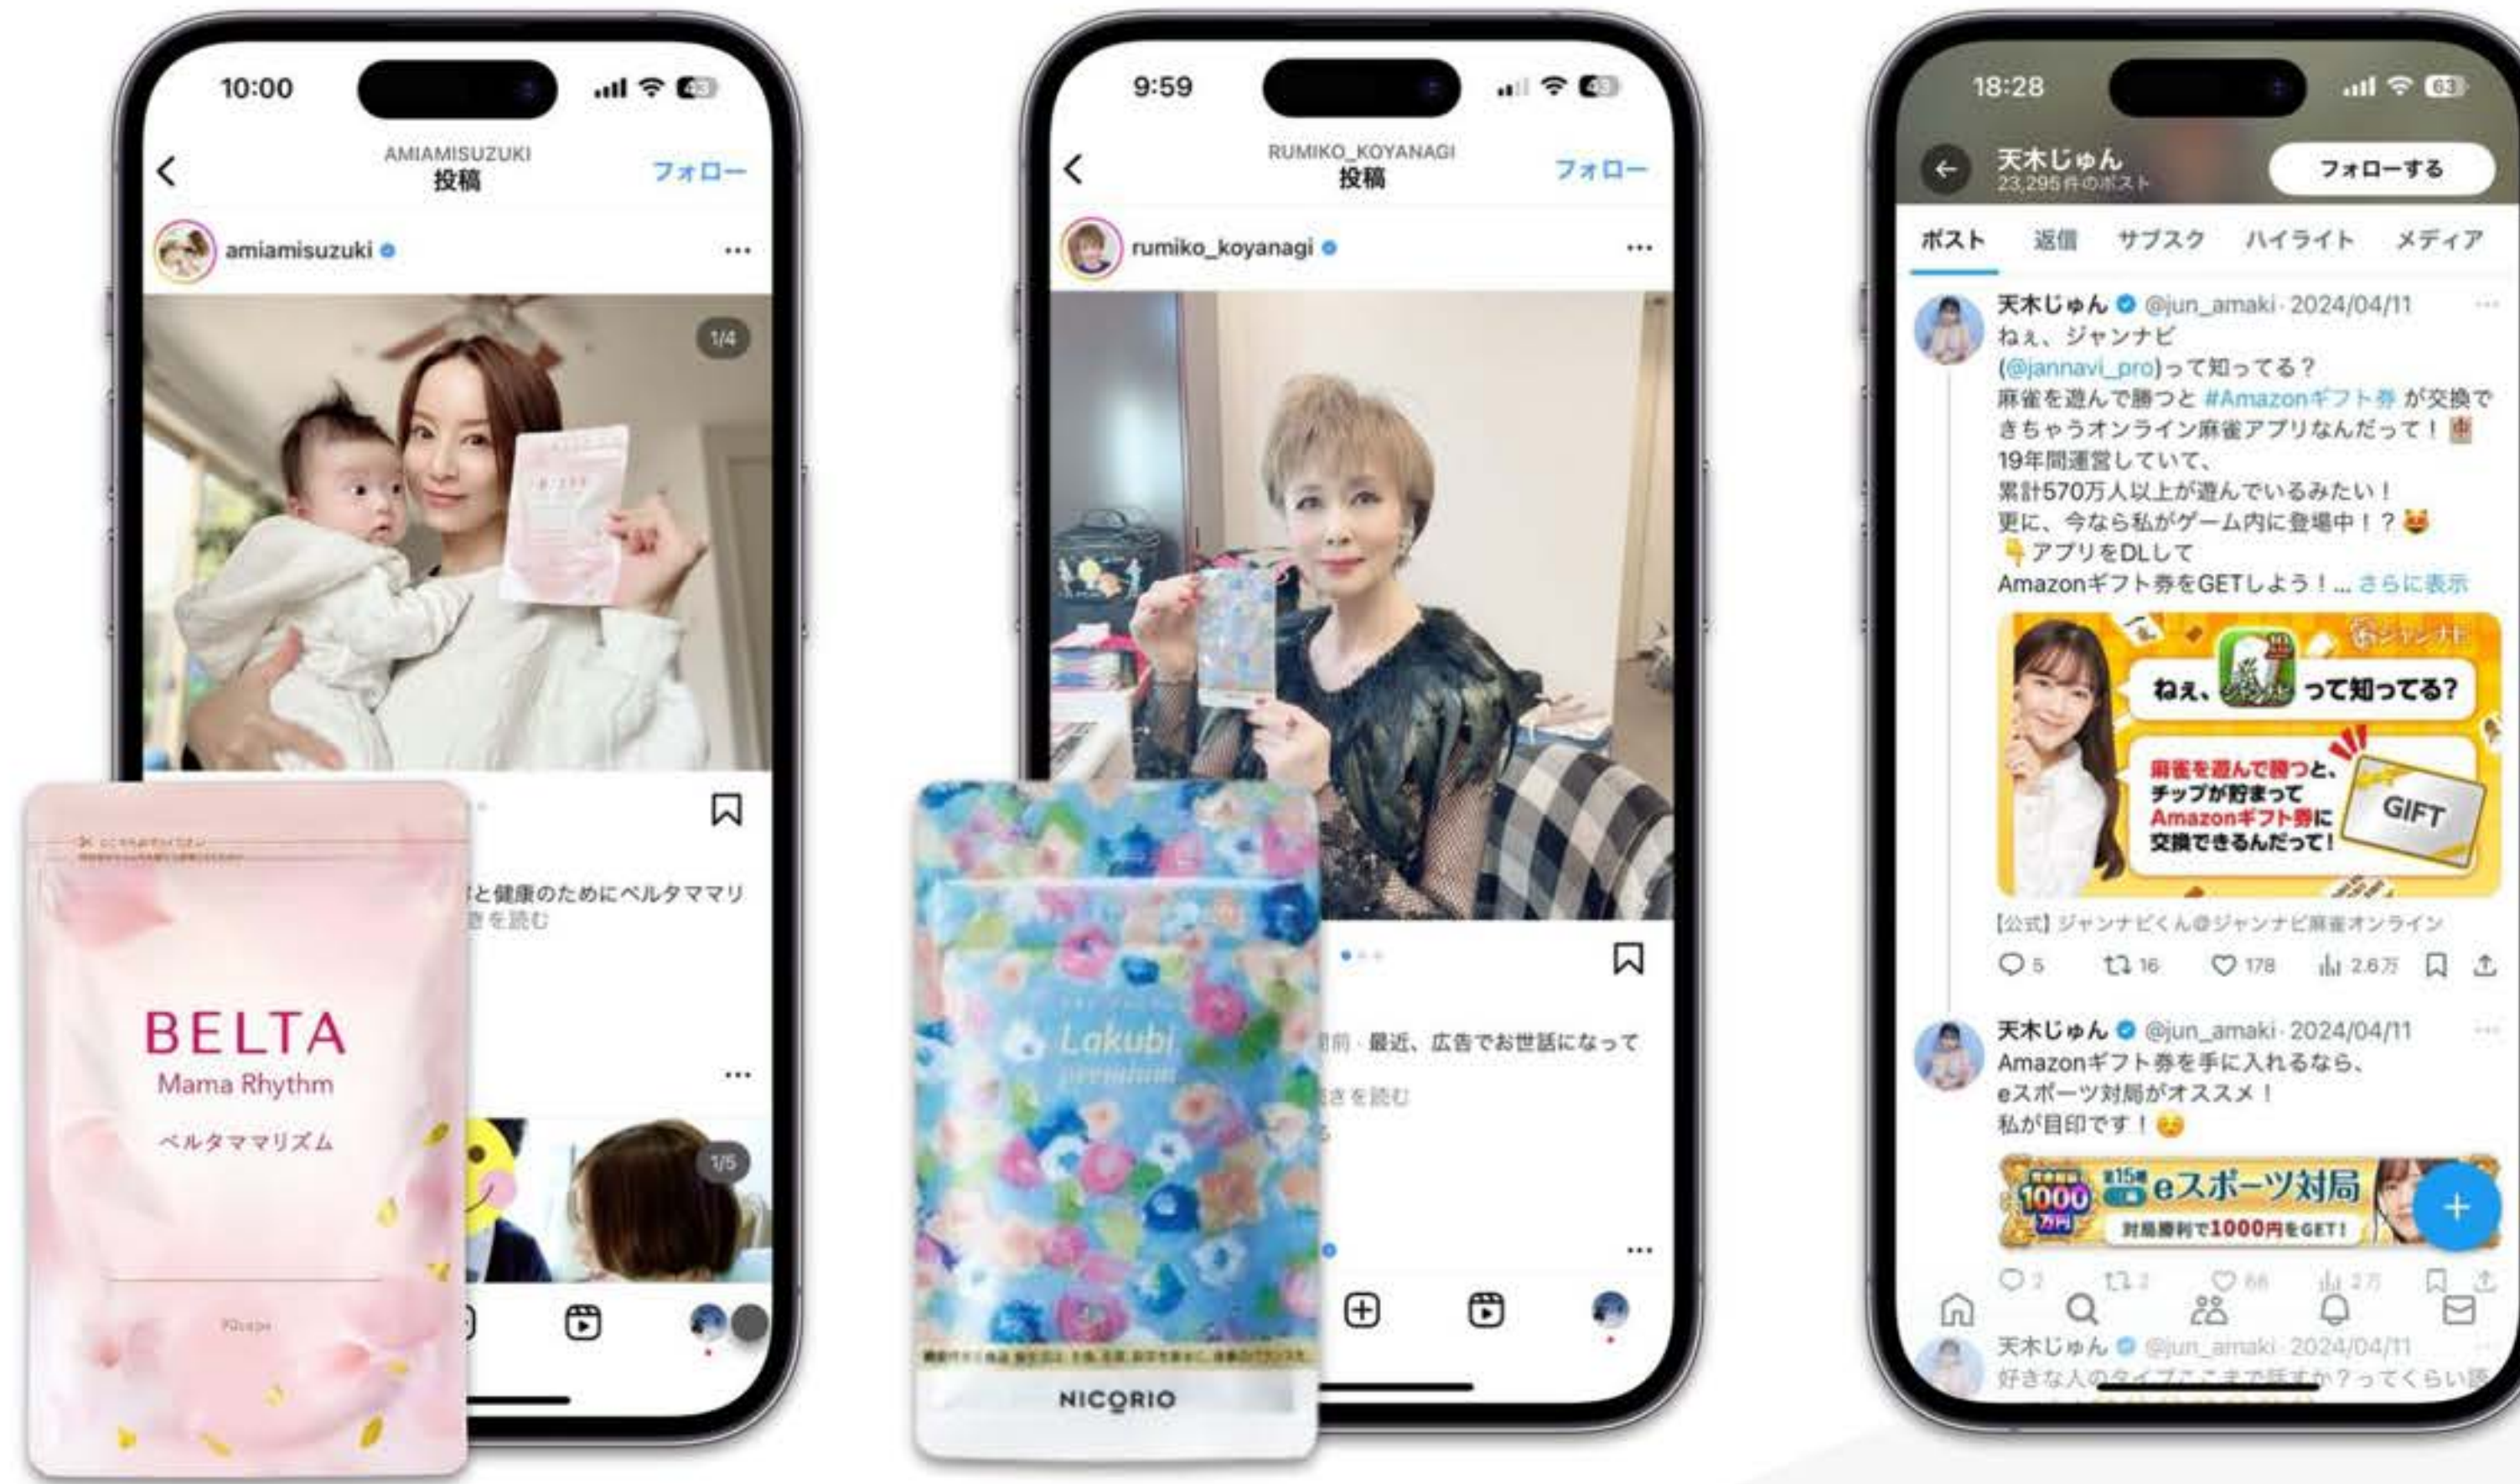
10:00

AMIAMISUZUKI
投稿
フォロー

amiamisuzuki

1/4

と健康のためにベルタママリ
きを読む

1/5

BELTA
Mama Rhythm
ベルタママリズム

9:59

RUMIKO_KOYANAGI
投稿
フォロー

rumiko_koyanagi

前・最近、広告でお世話になって
きを読む

Lakubi
premium

NICORIO

18:28

天木じゅん
23,295件のポスト
フォローする

ポスト 返信 サブスク ハイライト メディア

天木じゅん @jun_amaki · 2024/04/11
ねぇ、ジャンナビ
(@jannavi_pro)って知ってる？
麻雀を遊んで勝つと #Amazonギフト券 が交換できちゃうオンライン麻雀アプリなんだって！
19年間運営していて、
累計570万人以上が遊んでいるみたい！
更に、今なら私がゲーム内に登場中！？
アプリをDLして
Amazonギフト券をGETしよう！... さらに表示

ジャンナビ
ねぇ、 って知ってる?
麻雀を遊んで勝つと、
チップが貯まって
Amazonギフト券に
交換できるんだって！
GIFT

【公式】ジャンナビくん@ジャンナビ麻雀オンライン
5 16 178 2.6万

天木じゅん @jun_amaki · 2024/04/11
Amazonギフト券を手に入れるなら、
eスポーツ対局がオススメ！
私が目印です！

1000万円
第15回 eスポーツ対局
対局勝利で1000円をGET!

2 2 66 2万

天木じゅん @jun_amaki · 2024/04/11
好きな人のタイプここまで話すか？ってくらい話